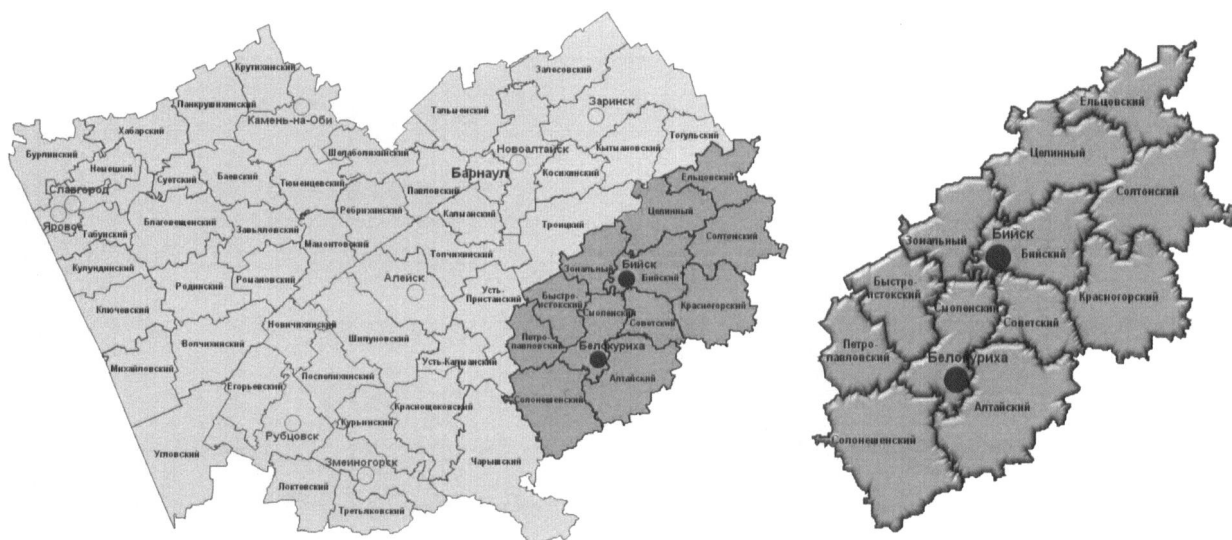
Крутихинский
Панкрушихинский
Камень-на-Оби
Залесовский
Заринск
Тальменский
Хабарский
Бурлинский
Немецкий
Суетский
Баевский
Шелаболихинский
Тюменцевский
Новоалтайск
Кытмановский
Тогульский
Славгород
Барнаул
Павловский
Косихинский
Ельцовский
Яровое
Табунский
Благовещенский
Завьяловский
Ребрихинский
Калманский
Целинный
Солтонский
Троицкий
Мамонтовский
Кулундинский
Топчихинский
Алейск
Родинский
Романовский
Бийск
Зональный
Бийский
Усть-Пристанский
Ключевский
Быстро-истокский
Смоленский
Красногорский
Новичихинский
Шипуновский
Волчихинский
Петро-павловский
Советский
Белокуриха
Михайловский
Усть-Калманский
Поспелихинский
Егорьевский
Алтайский
Солонешенский
Краснощековский
Рубцовск
Курьинский
Угловский
Змеиногорск
Чарышский
Локтевский
Третьяковский

Ельцовский
Целинный
Солтонский
Зональный
Бийск
Бийский
Быстро-истокский
Смоленский
Советский
Красногорский
Петро-павловский
Белокуриха
Алтайский
Солонешенский